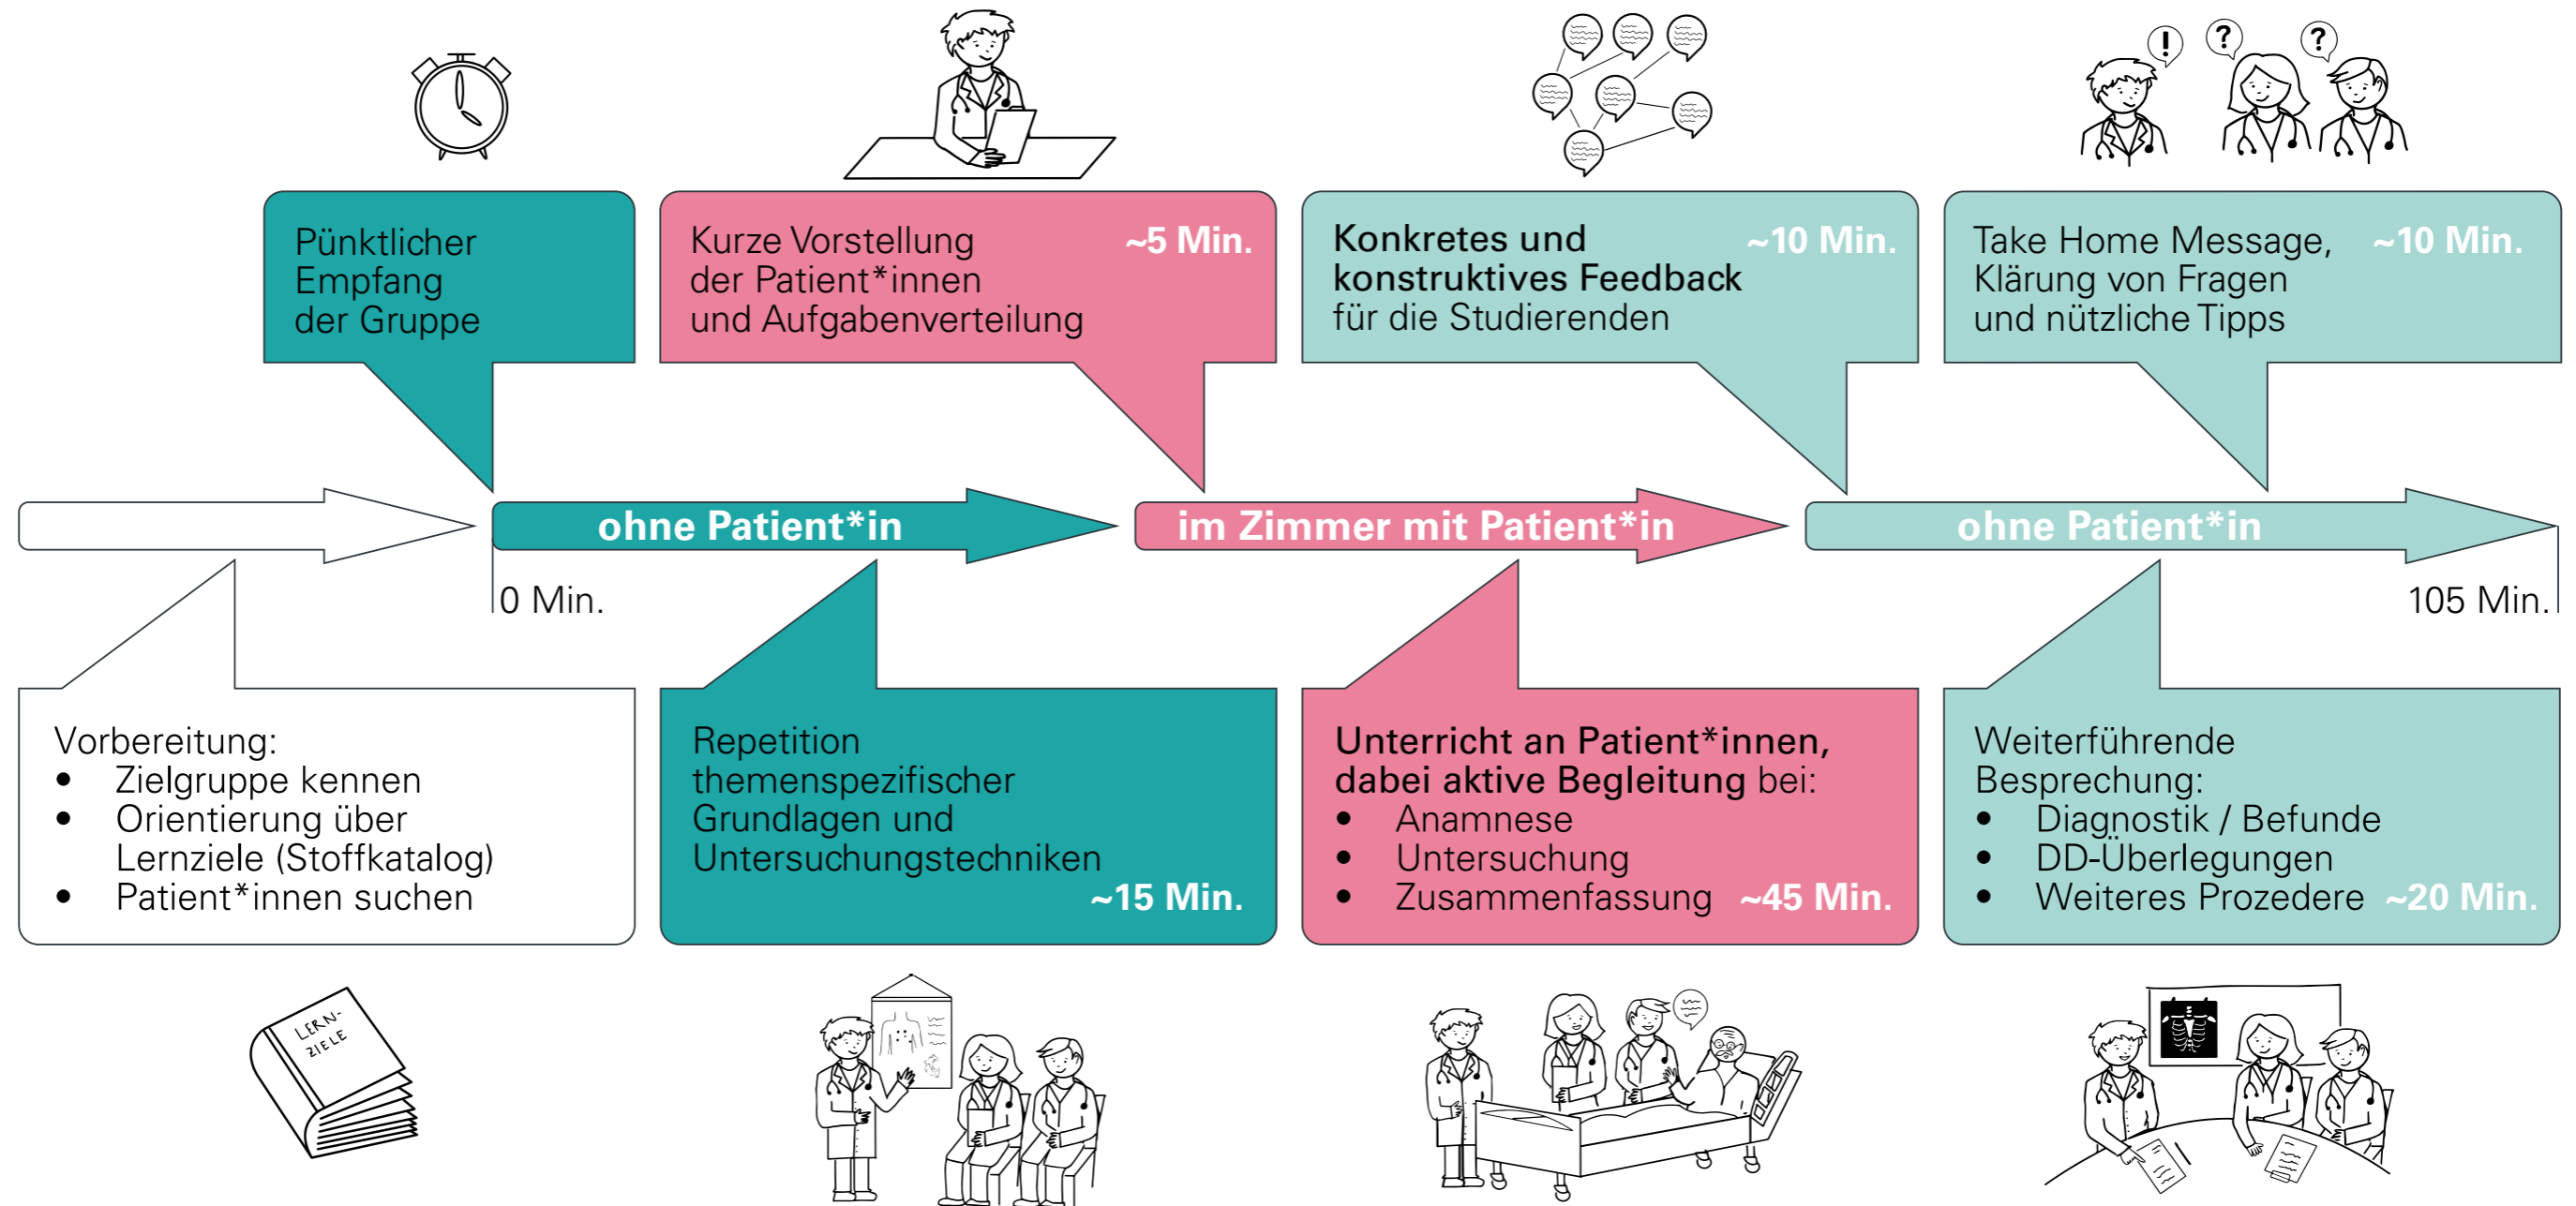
Pünktlicher Empfang der Gruppe

Kurze Vorstellung der Patient*innen und Aufgabenverteilung ~5 Min.

Konkretes und konstruktives Feedback für die Studierenden ~10 Min.

Take Home Message, Klärung von Fragen und nützliche Tipps ~10 Min.

ohne Patient*in

im Zimmer mit Patient*in

ohne Patient*in

0 Min.

105 Min.

Vorbereitung:
• Zielgruppe kennen
• Orientierung über Lernziele (Stoffkatalog)
• Patient*innen suchen

Repetition themenspezifischer Grundlagen und Untersuchungstechniken ~15 Min.

Unterricht an Patient*innen, dabei aktive Begleitung bei:
• Anamnese
• Untersuchung
• Zusammenfassung ~45 Min.

Weiterführende Besprechung:
• Diagnostik / Befunde
• DD-Überlegungen
• Weiteres Prozedere ~20 Min.

LERN-ZIELE